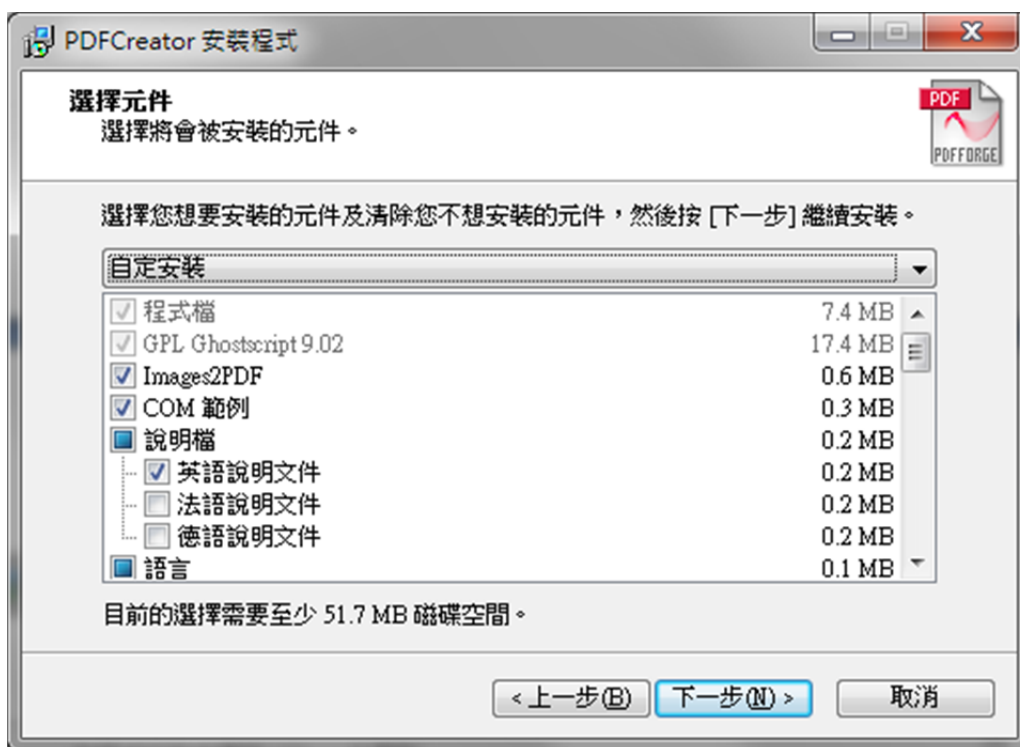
PDFCreator 安裝程式

選擇元件
選擇將會被安裝的元件。

PDF
PDFFORGE

選擇您想要安裝的元件及清除您不想安裝的元件，然後按 [下一步] 繼續安裝。

自定安裝

| | |
|---|---|
| 程式檔 | 7.4 MB |
| GPL Ghostscript 9.02 | 17.4 MB |
| Images2PDF | 0.6 MB |
| COM 範例 | 0.3 MB |
| 說明檔 | 0.2 MB |
| 英語說明文件 | 0.2 MB |
| 法語說明文件 | 0.2 MB |
| 德語說明文件 | 0.2 MB |
| 語言 | 0.1 MB |

目前的選擇需要至少 51.7 MB 磁碟空間。

< 上一步(B) 下一步(N) > 取消